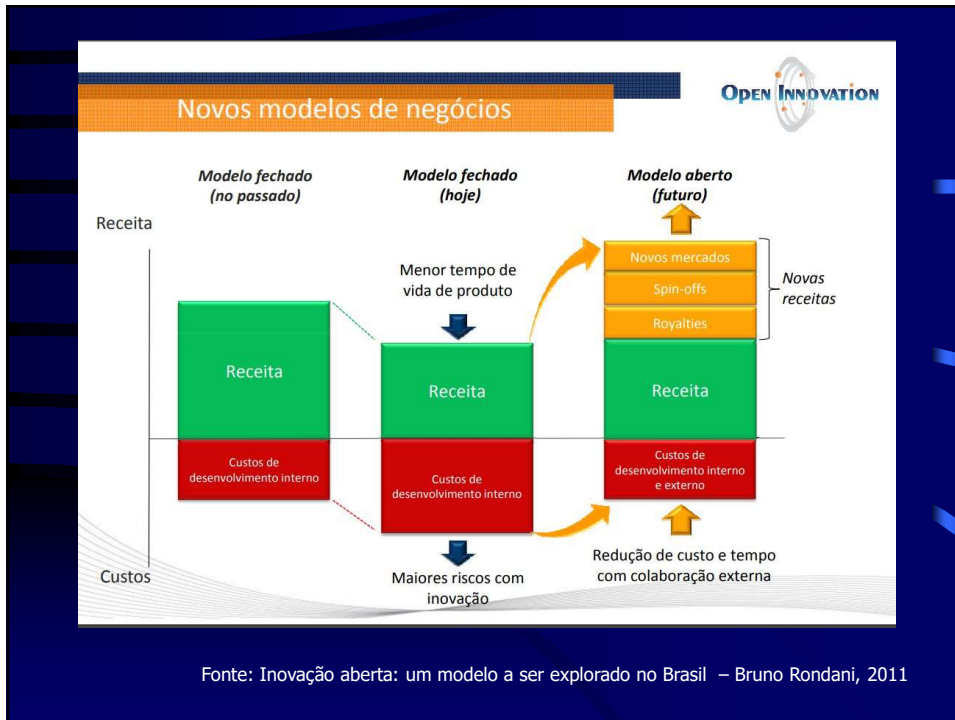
OPEN INNOVATION

Novos modelos de negócios

Modelo fechado (no passado)

Modelo fechado (hoje)

Modelo aberto (futuro)

Receita

Menor tempo de vida de produto

Novos mercados

Spin-offs

Royalties

Novas receitas

Receita

Receita

Receita

Custos de desenvolvimento interno

Custos de desenvolvimento interno

Custos de desenvolvimento interno e externo

Custos

Maiores riscos com inovação

Redução de custo e tempo com colaboração externa

Fonte: Inovação aberta: um modelo a ser explorado no Brasil – Bruno Rondani, 2011